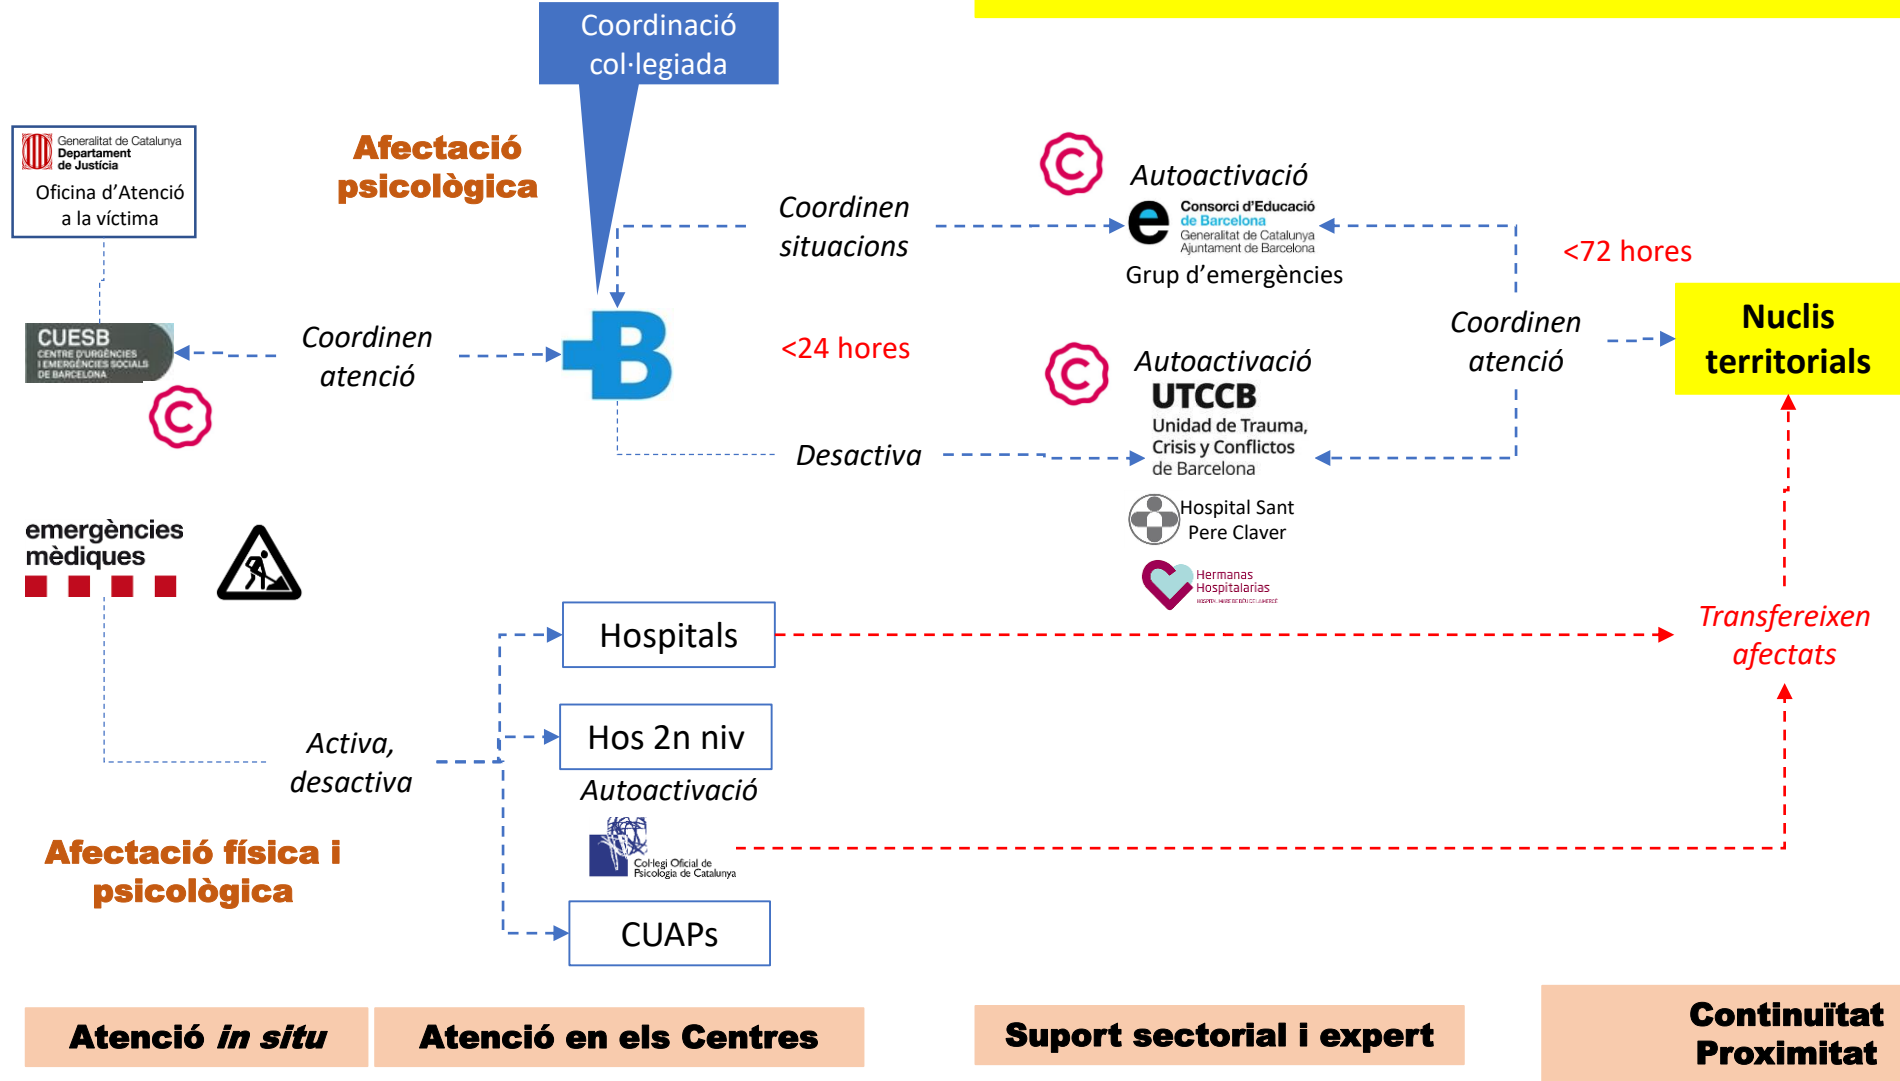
Coordinació col·legiada

Generalitat de Catalunya
Departament de Justícia
Oficina d'Atenció a la víctima

Afectació psicològica

CUESB
CENTRE D'URGÈNCIES I EMERGÈNCIES SOCIALS DE BARCELONA

Coordinen atenció

Coordinen situacions

<24 hores

Desactiva

Autoactivació
Consorci d'Educació de Barcelona
Generalitat de Catalunya
Ajuntament de Barcelona
Grup d'emergències

Autoactivació
UTCCB
Unidad de Trauma, Crisis y Conflictos de Barcelona

Hospital Sant Pere Claver

Hermanas Hospitalarias

<72 hores

Coordinen atenció

Nuclis territorials

emergències mèdiques

Hospitals

Hos 2n niv

Autoactivació

Col·legi Oficial de Psicologia de Catalunya

CUAPs

Activa, desactiva

Afectació física i psicològica

Transfereixen afectats

Atenció *in situ*

Atenció en els Centres

Suport sectorial i expert

Continuïtat Proximitat